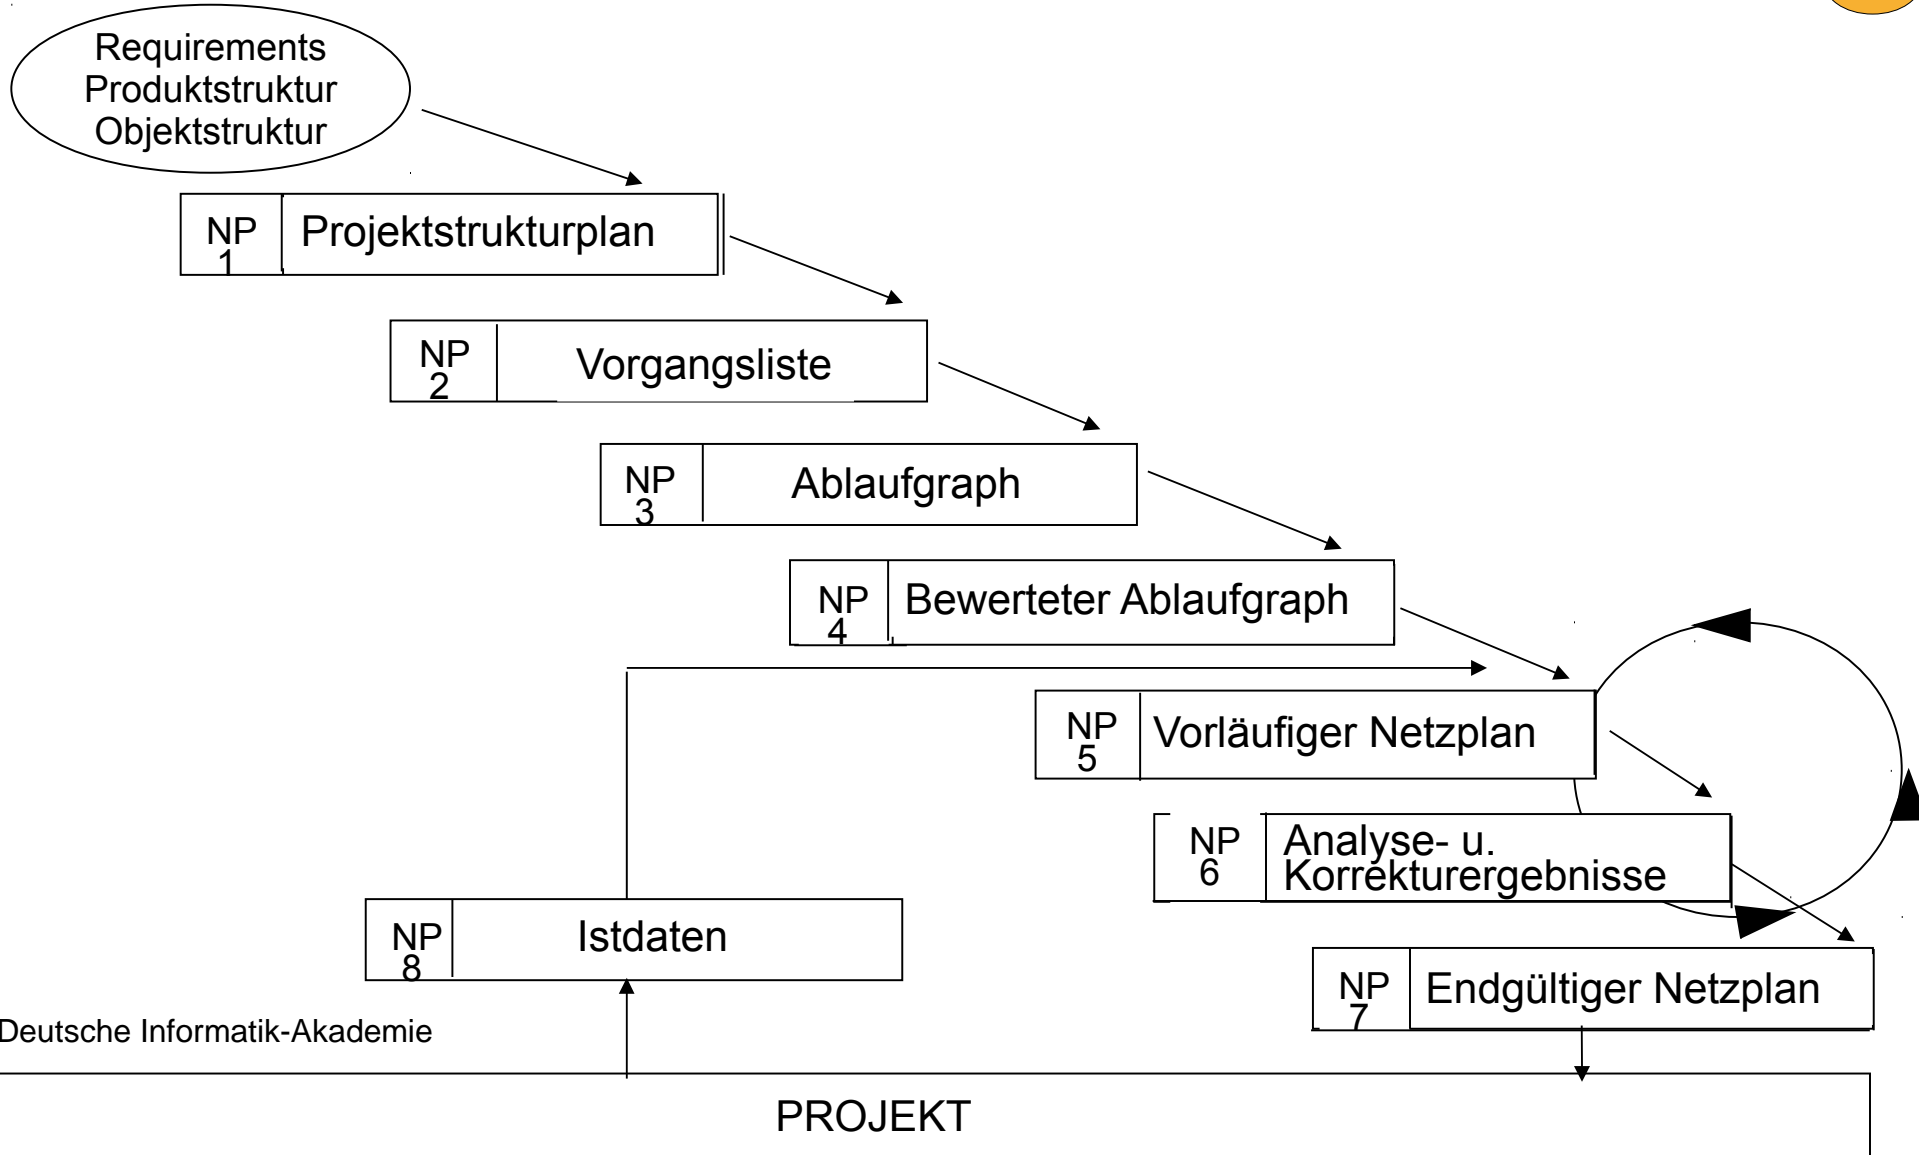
Requirements
Produktstruktur
Objektstruktur

NP 1 Projektstrukturplan

NP 2 Vorgangsliste

NP 3 Ablaufgraph

NP 4 Bewerteter Ablaufgraph

NP 5 Vorläufiger Netzplan

NP 6 Analyse- u. Korrekturergebnisse

NP 7 Endgültiger Netzplan

NP 8 Istdaten

Deutsche Informatik-Akademie

PROJEKT